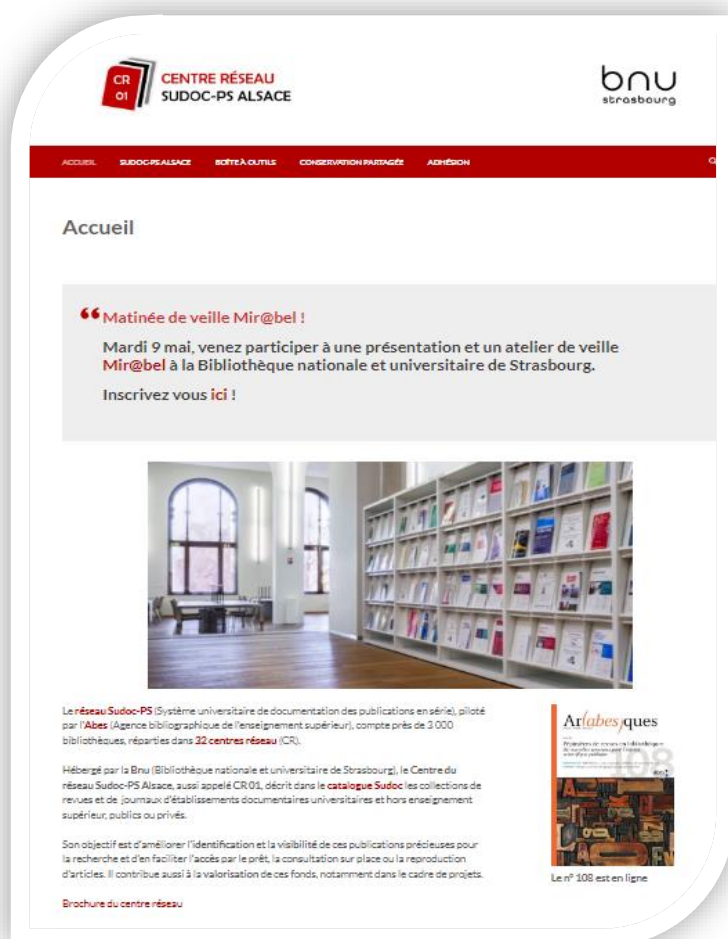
CR 01 CENTRE RÉSEAU SUDOC-PS ALSACE

bnu strasbourg

ACCUEIL SUDOC-PS ALSACE BOÎTE À OUTILS CONSERVATION PARTAGÉE ADHÉSION

Accueil

Matinée de veille Mir@bel !

Mardi 9 mai, venez participer à une présentation et un atelier de veille Mir@bel à la Bibliothèque nationale et universitaire de Strasbourg.

Inscrivez vous ici !

Le réseau Sudoc-PS (Système universitaire de documentation des publications en série), piloté par l'Abes (Agence bibliographique de l'enseignement supérieur), compte près de 3 000 bibliothèques, réparties dans 32 centres réseau (CR).

Hébergé par la Bnu (Bibliothèque nationale et universitaire de Strasbourg), le Centre du réseau Sudoc-PS Alsace, aussi appelé CR 01, décrit dans le catalogue Sudoc les collections de revues et de journaux d'établissements documentaires universitaires et hors enseignement supérieur, publics ou privés.

Son objectif est d'améliorer l'identification et la visibilité de ces publications précieuses pour la recherche et d'en faciliter l'accès par le prêt, la consultation sur place ou la reproduction d'articles. Il contribue aussi à la valorisation de ces fonds, notamment dans le cadre de projets.

Brochure du centre réseau

Ar(abes)ques

108

Le n° 108 est en ligne